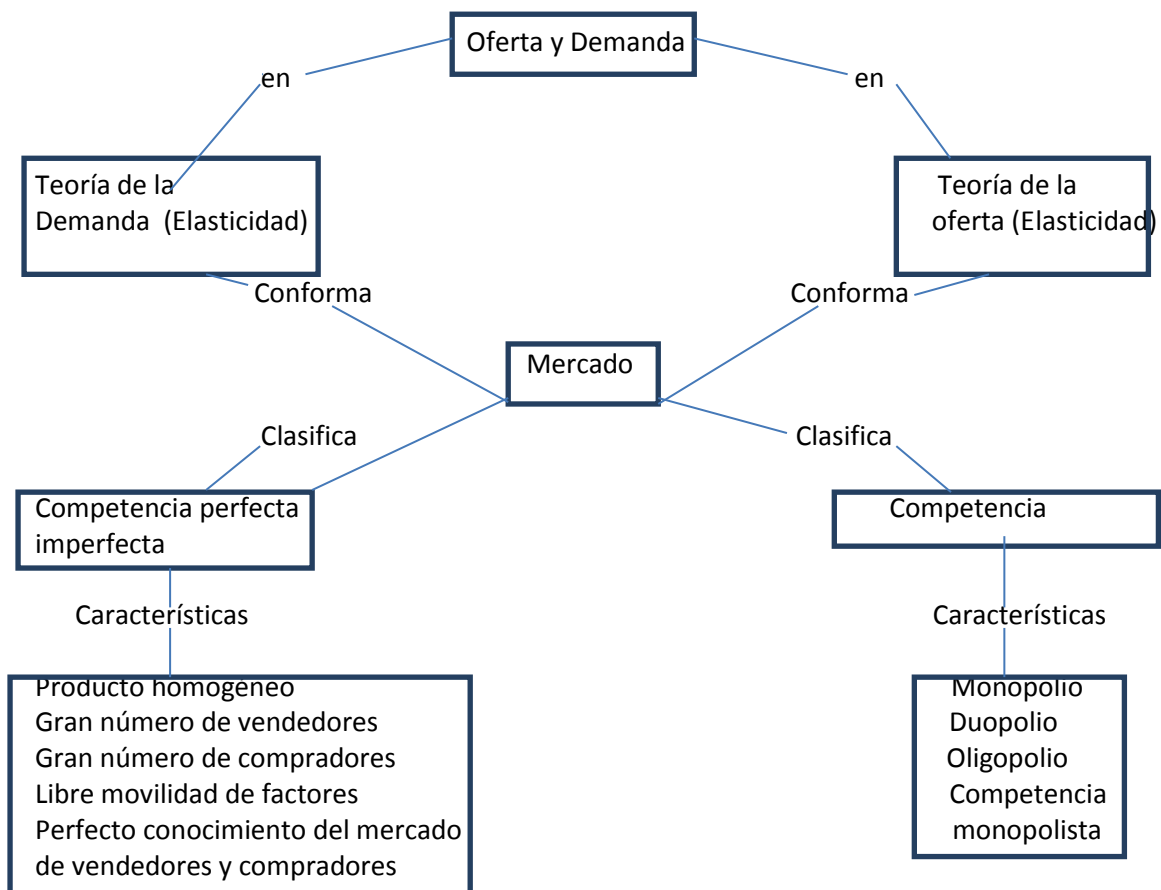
Oferta y Demanda

en

en

Teoría de la Demanda (Elasticidad)

Teoría de la oferta (Elasticidad)

Conforma

Conforma

Mercado

Clasifica

Clasifica

Competencia perfecta imperfecta

Competencia

Características

Características

Producto homogéneo
Gran número de vendedores
Gran número de compradores
Libre movilidad de factores
Perfecto conocimiento del mercado de vendedores y compradores

Monopolio
Duopolio
Oligopolio
Competencia monopolista